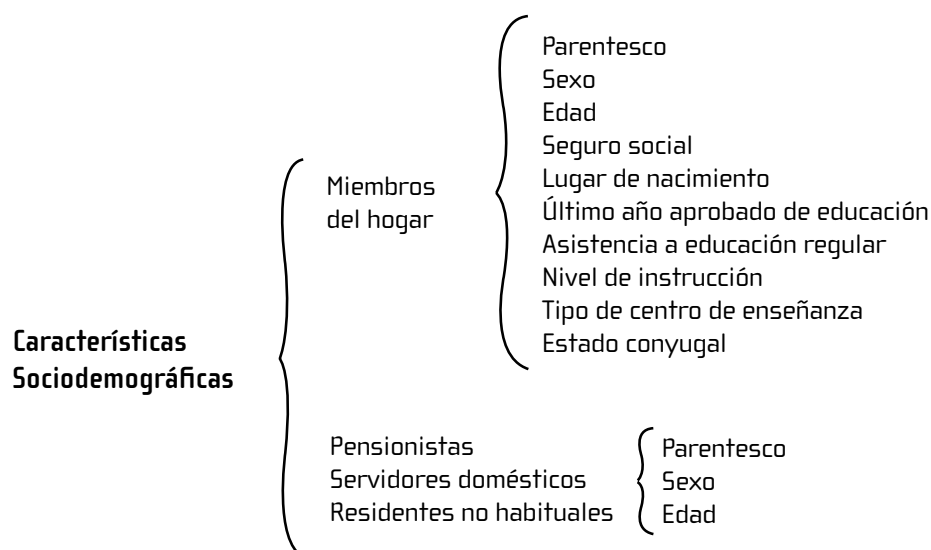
Características Sociodemográficas

Miembros del hogar

Parentesco
Sexo
Edad
Seguro social
Lugar de nacimiento
Último año aprobado de educación
Asistencia a educación regular
Nivel de instrucción
Tipo de centro de enseñanza
Estado conyugal

Pensionistas
Servidores domésticos
Residentes no habituales

Parentesco
Sexo
Edad